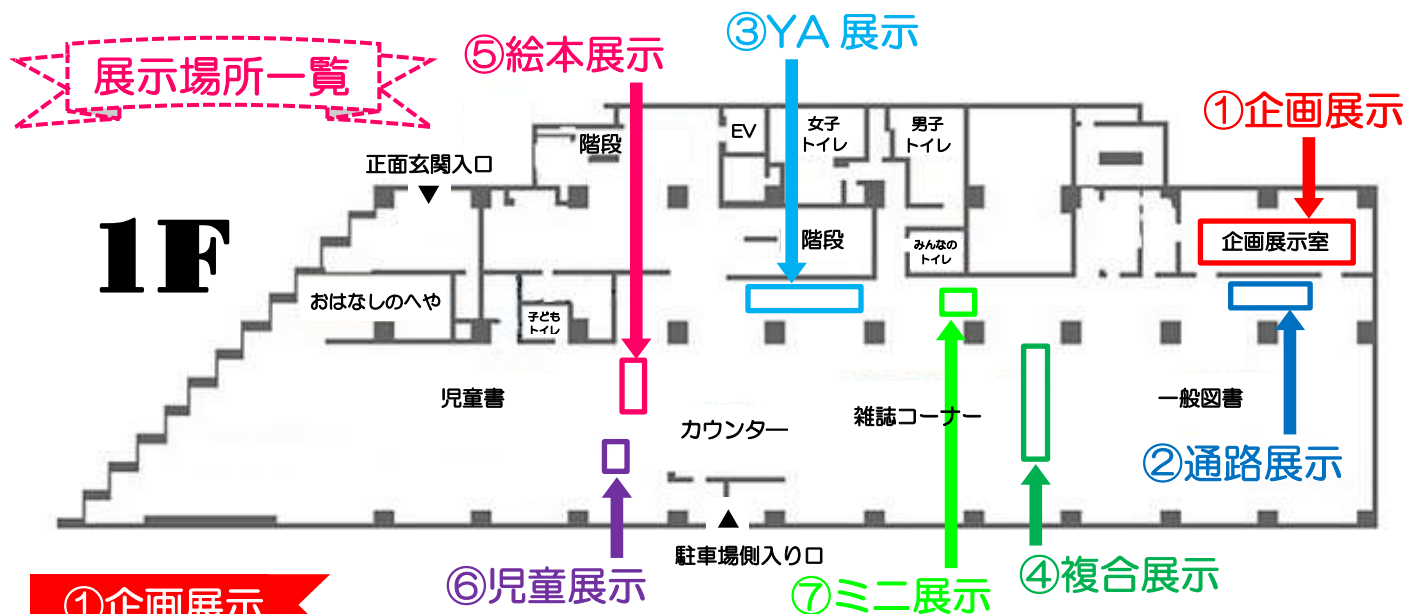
展示場所一覧

⑤絵本展示

③YA 展示

①企画展示

階段

EV

女子トイレ

男子トイレ

正面玄関入口

1F

階段

みんなのトイレ

企画展示室

おはなしのへや

子どもトイレ

児童書

カウンター

雑誌コーナー

一般図書

②通路展示

駐車場側入り口

⑥児童展示

⑦ミニ展示

④複合展示

①企画展示